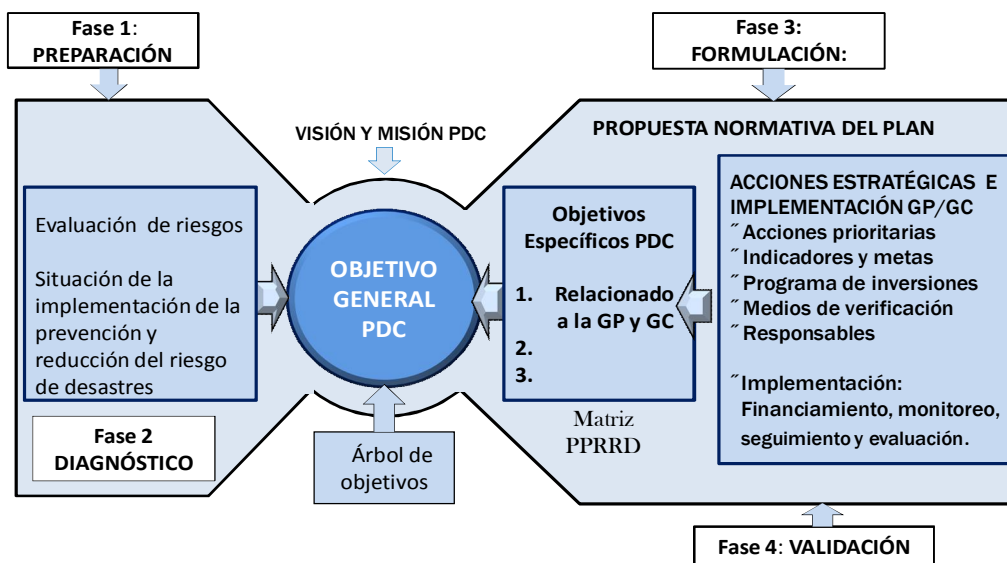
Fase 1: PREPARACIÓN

Fase 3: FORMULACIÓN:

VISIÓN Y MISIÓN PDC

PROPUESTA NORMATIVA DEL PLAN

Evaluación de riesgos

Situación de la implementación de la prevención y reducción del riesgo de desastres

OBJETIVO GENERAL PDC

Objetivos Específicos PDC

1. Relacionado a la GP y GC
2.
3.

ACCIONES ESTRATÉGICAS E IMPLEMENTACIÓN GP/GC
˝Acciones prioritarias
˝Indicadores y metas
˝Programa de inversiones
˝Medios de verificación
˝Responsables

˝Implementación: Financiamiento, monitoreo, seguimiento y evaluación.

Fase 2 DIAGNÓSTICO

Árbol de objetivos

Matriz PPRRD

Fase 4: VALIDACIÓN